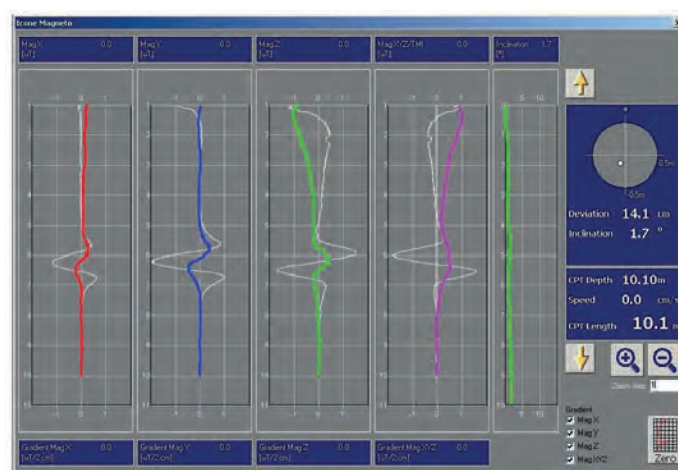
Icone Magneto

Mag X [uT] 0.0

Mag Y [uT] 0.0

Mag Z [uT] 0.0

Mag X/Y/Z(TMI) [uT] 0.0

Inclination [°] 1.7

Deviation 14.1 cm

Inclination 1.7 °

0.5m

0.5m

CPT Depth 10.10m

Speed 0.0 cm/s

CPT Length 10.1 m

Zoom step

Gradient

Mag X

Mag Y

Mag Z

Mag XYZ

Zero

Gradient Mag X [uT/2 cm] 0.0

Gradient Mag Y [uT/2 cm] 0.0

Gradient Mag Z [uT/2 cm] 0.0

Gradient Mag X/Y/Z [uT/2 cm] 0.0